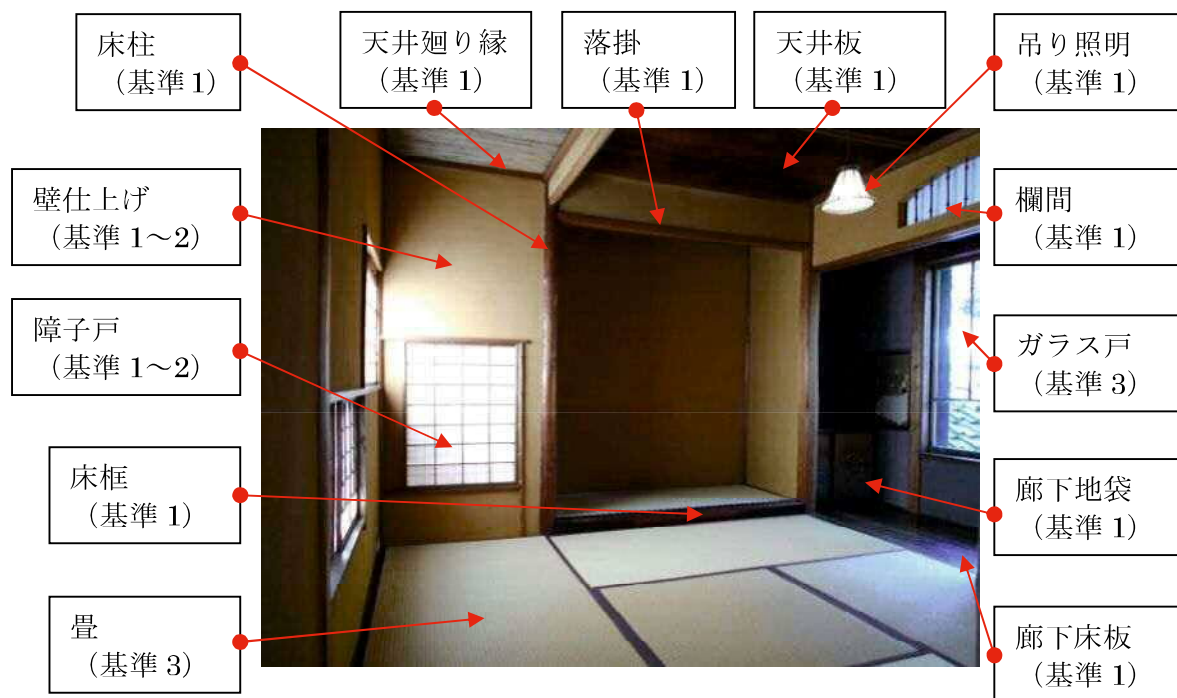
床柱
（基準 1）

天井廻り縁
（基準 1）

落掛
（基準 1）

天井板
（基準 1）

吊り照明
（基準 1）

壁仕上げ
（基準 1～2）

欄間
（基準 1）

障子戸
（基準 1～2）

ガラス戸
（基準 3）

床框
（基準 1）

廊下地袋
（基準 1）

畳
（基準 3）

廊下床板
（基準 1）